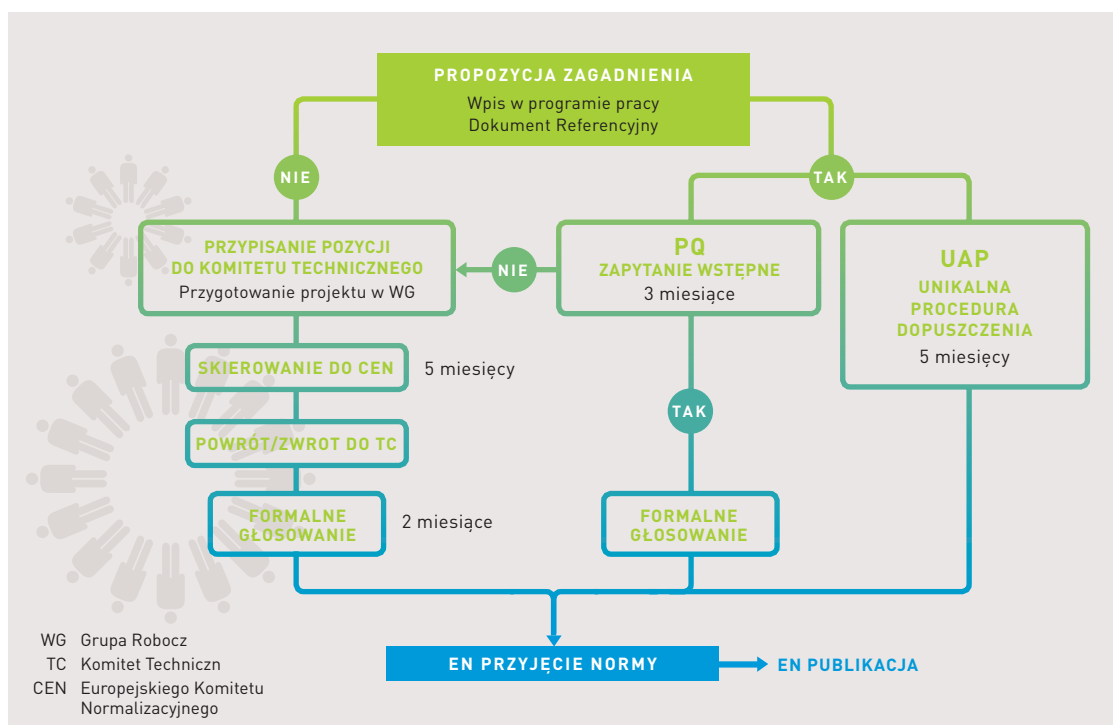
PROPOZYCJA ZAGADNIENIA
Wpis w programie pracy
Dokument Referencyjny

NIE

TAK

PRZYPISANIE POZYCJI DO KOMITETU TECHNICZNEGO
Przygotowanie projektu w WG

NIE

PQ
ZAPYTANIE WSTĘPNE
3 miesiące

UAP
UNIKALNA PROCEDURA DOPUSZCZENIA
5 miesięcy

SKIEROWANIE DO CEN

5 miesięcy

TAK

POWRÓT/ZWROT DO TC

FORMALNE GŁOSOWANIE

2 miesiące

FORMALNE GŁOSOWANIE

EN PRZYJĘCIE NORMY

EN PUBLIKACJA

WG Grupa Robocz
TC Komitet Techniczn
CEN Europejskiego Komitetu Normalizacyjnego